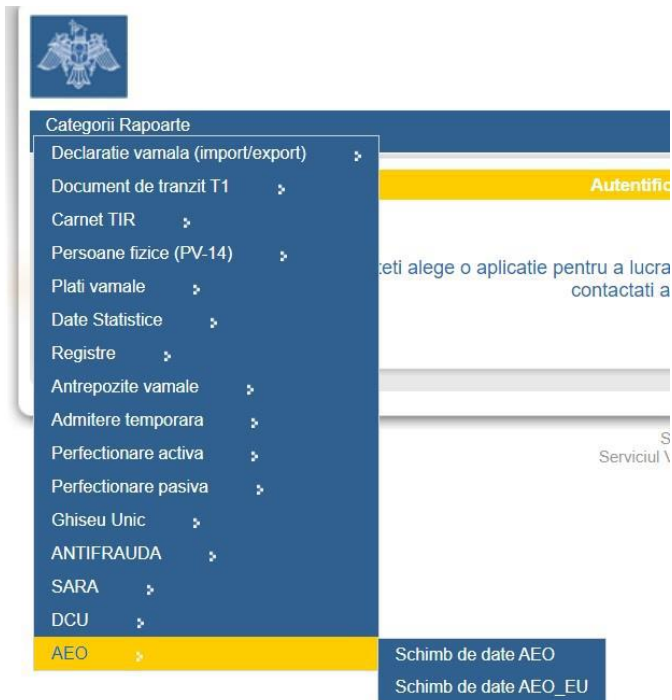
Categorii Rapoarte

Declaratie vamala (import/export)

Document de tranzit T1

Carnet TIR

Persoane fizice (PV-14)

Plati vamale

Date Statistice

Registre

Antrepozite vamale

Admitere temporara

Perfectionare activa

Perfectionare pasiva

Ghiseu Unic

ANTIFRAUDA

SARA

DCU

AEO

Schimb de date AEO

Schimb de date AEO_EU

Autentific

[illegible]teti alege o aplicatie pentru a lucra

contactati a

S

Serviciul V